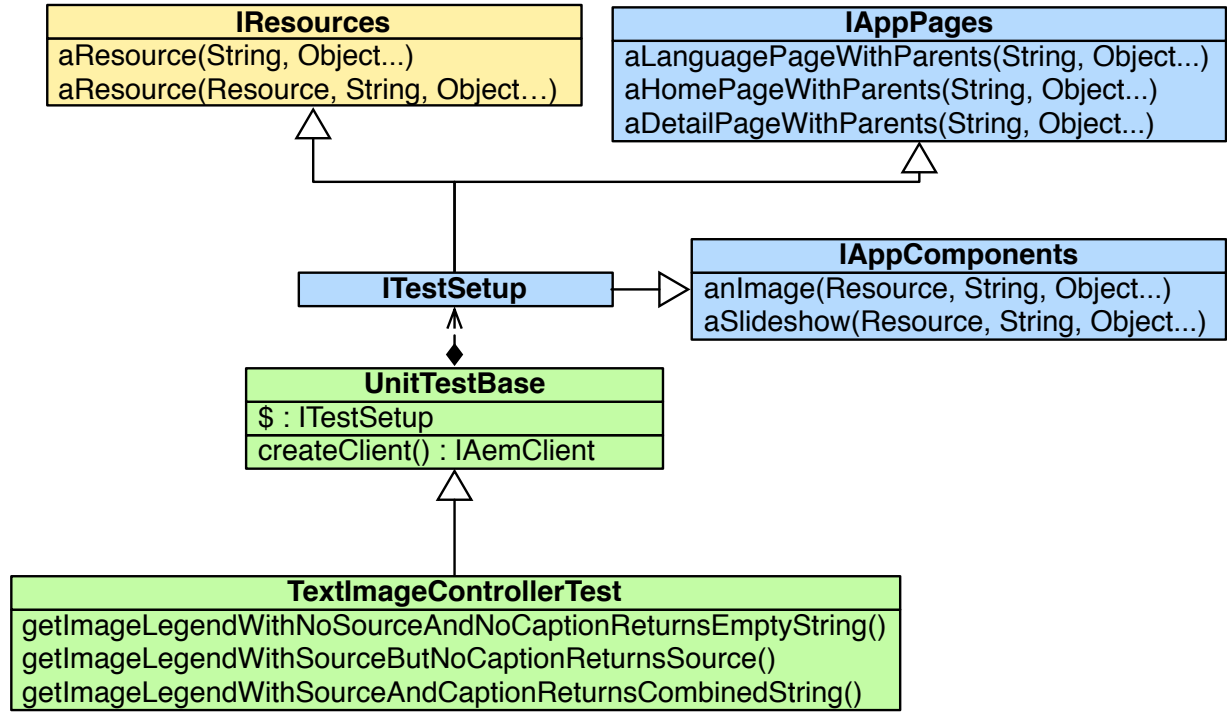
IResources
aResource(String, Object...)
aResource(Resource, String, Object…)

IAppPages
aLanguagePageWithParents(String, Object...)
aHomePageWithParents(String, Object...)
aDetailPageWithParents(String, Object...)

ITestSetup

IAppComponents
anImage(Resource, String, Object...)
aSlideshow(Resource, String, Object...)

UnitTestBase
$ : ITestSetup
createClient() : IAemClient

TextImageControllerTest
getImageLegendWithNoSourceAndNoCaptionReturnsEmptyString()
getImageLegendWithSourceButNoCaptionReturnsSource()
getImageLegendWithSourceAndCaptionReturnsCombinedString()